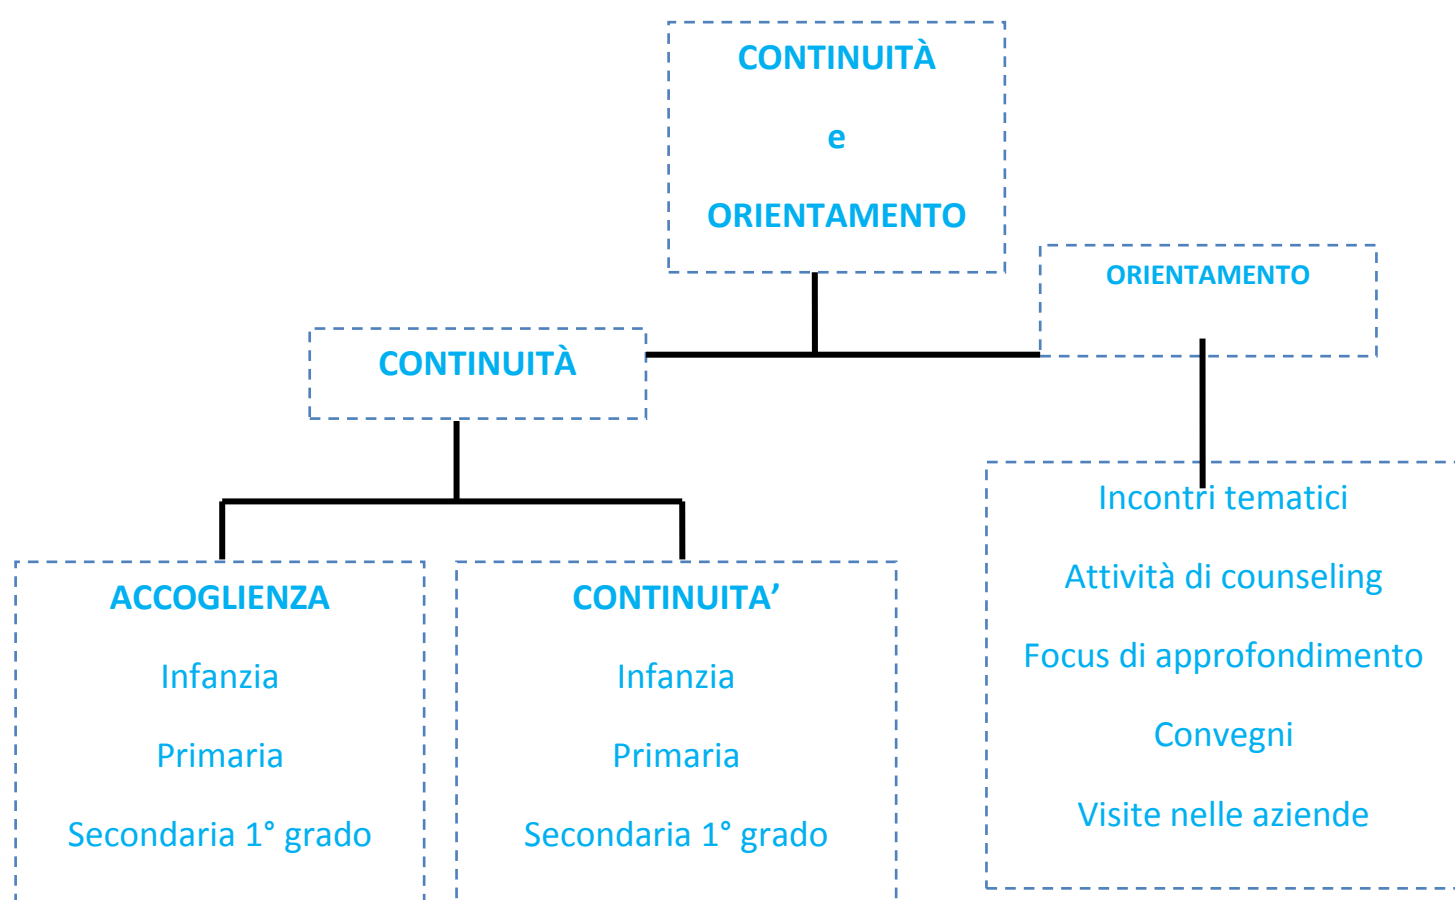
CONTINUITÀ

e

ORIENTAMENTO

CONTINUITÀ

ORIENTAMENTO

ACCOGLIENZA

Infanzia

Primaria

Secondaria 1° grado

CONTINUITA’

Infanzia

Primaria

Secondaria 1° grado

Incontri tematici

Attività di counseling

Focus di approfondimento

Convegni

Visite nelle aziende